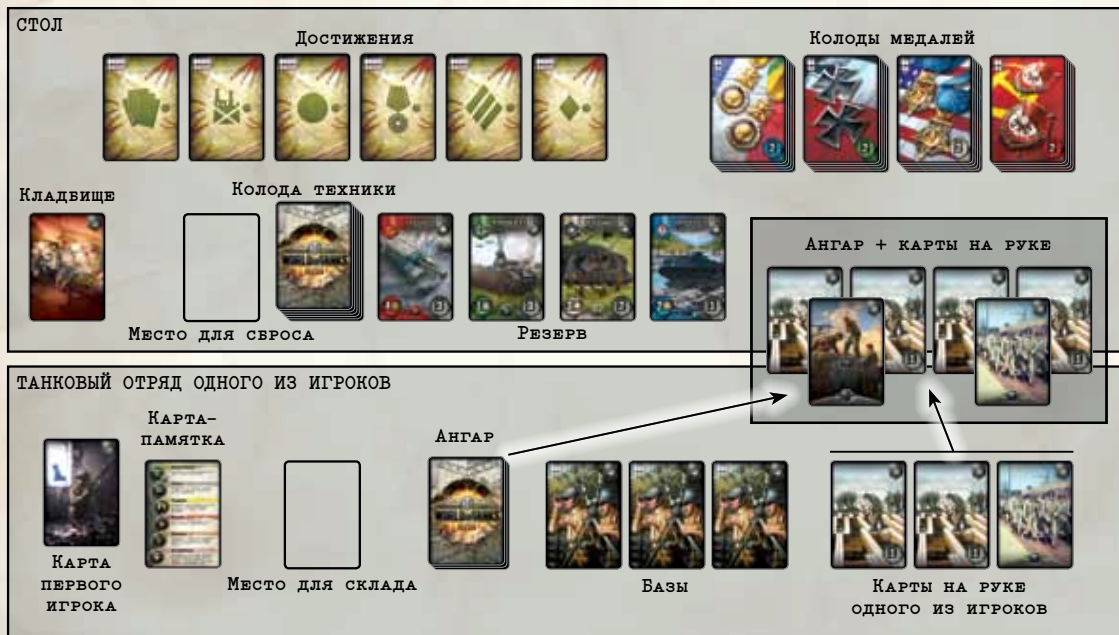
СТОЛ

Достижения

Колоды медалей

Кладвище

Колода техники

Место для сброса

Резерв

Ангар + карты на руке

ТАНКОВЫЙ ОТРЯД ОДНОГО ИЗ ИГРОКОВ

Карта первого игрока

Карта-памятка

Место для склада

Ангар

Базы

Карты на руке одного из игроков